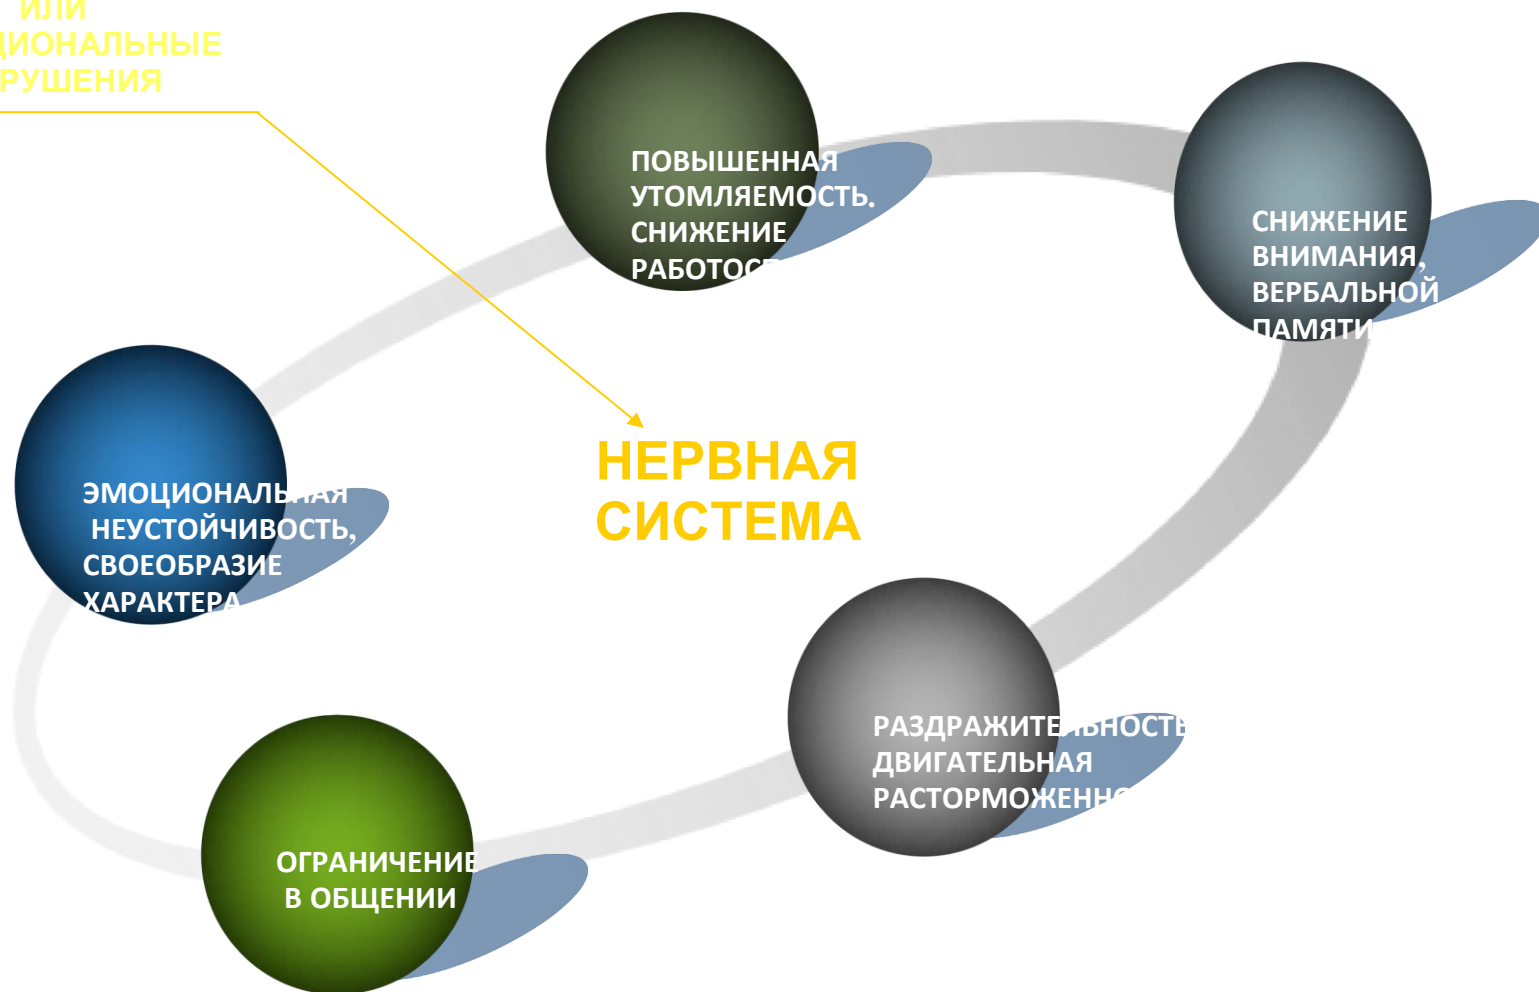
ИЛИ
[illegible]ИОНАЛЬНЫЕ
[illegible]РУШЕНИЯ

ПОВЫШЕННАЯ УТОМЛЯЕМОСТЬ. СНИЖЕНИЕ РАБОТОС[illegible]

СНИЖЕНИЕ ВНИМАНИЯ, ВЕРБАЛЬНОЙ ПАМЯТИ

НЕРВНАЯ СИСТЕМА

ЭМОЦИОНАЛЬНАЯ НЕУСТОЙЧИВОСТЬ, СВОЕОБРАЗИЕ ХАРАКТЕРА

РАЗДРАЖИТЕЛЬНОСТЬ ДВИГАТЕЛЬНАЯ РАСТОРМОЖЕНН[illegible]

ОГРАНИЧЕНИЕ В ОБЩЕНИИ